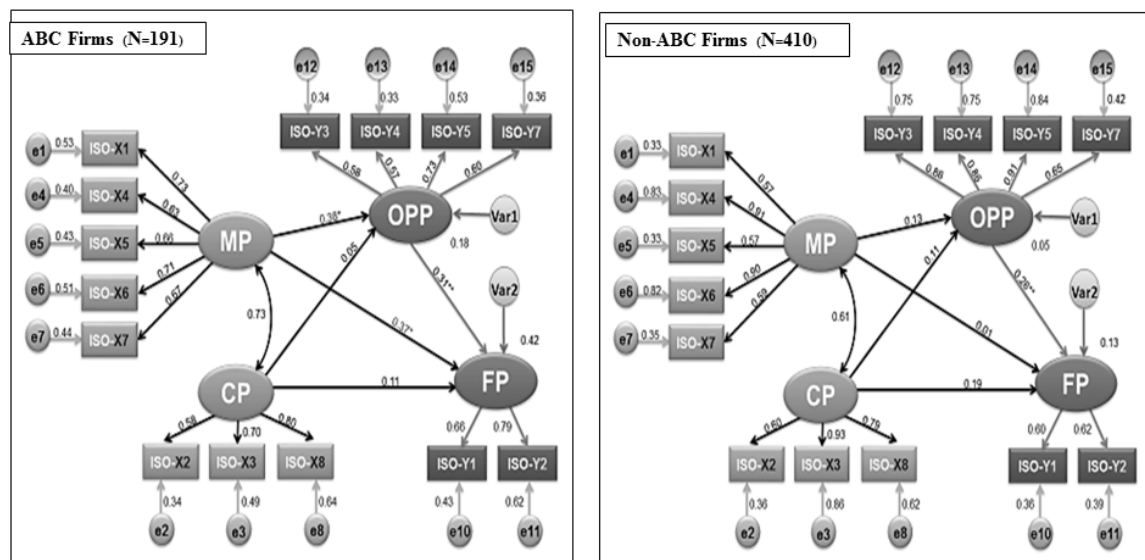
ABC Firms (N=191)

e12 e13 e14 e15
0.34 0.33 0.53 0.36
ISO-Y3 ISO-Y4 ISO-Y5 ISO-Y7
0.58 0.57 0.73 0.60

e1 0.53 ISO-X1
e4 0.40 ISO-X4
e5 0.43 ISO-X5
e6 0.51 ISO-X6
e7 0.44 ISO-X7
0.73 0.63 0.66 0.71 0.67

MP 0.38* OPP Var1
0.18
0.05
0.31**
Var2
0.73
0.37*
0.42
CP 0.11 FP
0.58 0.70 0.80
0.66 0.79
ISO-X2 ISO-X3 ISO-X8
ISO-Y1 ISO-Y2
0.34 0.49 0.64
0.43 0.62
e2 e3 e8 e10 e11

Non-ABC Firms (N=410)

e12 e13 e14 e15
0.75 0.75 0.84 0.42
ISO-Y3 ISO-Y4 ISO-Y5 ISO-Y7
0.86 0.86 0.91 0.65

e1 0.33 ISO-X1
e4 0.83 ISO-X4
e5 0.33 ISO-X5
e6 0.82 ISO-X6
e7 0.35 ISO-X7
0.57 0.91 0.57 0.90 0.59

MP 0.13 OPP Var1
0.05
0.11
0.26**
Var2
0.61
0.01
0.13
CP 0.19 FP
0.60 0.93 0.79
0.60 0.62
ISO-X2 ISO-X3 ISO-X8
ISO-Y1 ISO-Y2
0.36 0.86 0.62
0.36 0.39
e2 e3 e8 e10 e11